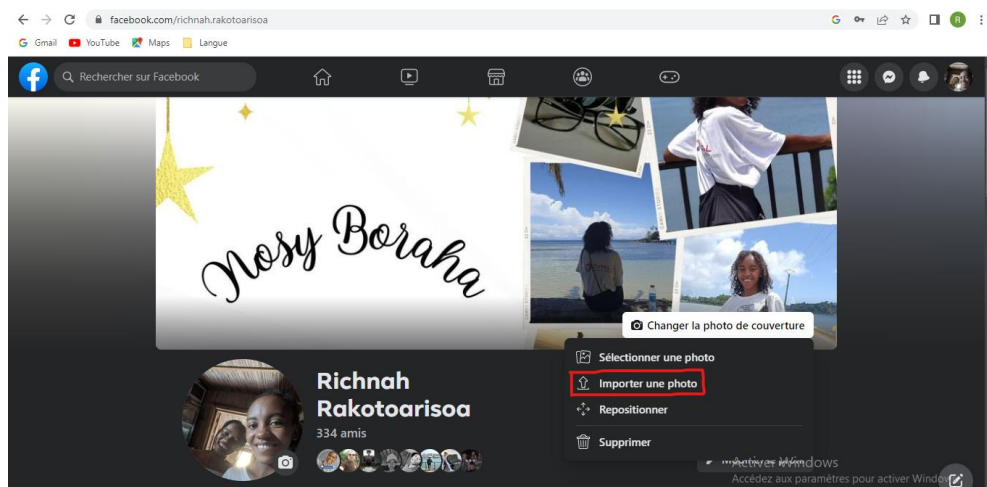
facebook.com/richnah.rakotoarisoa

Gmail YouTube Maps Langue

Rechercher sur Facebook

Nosy Boraha

Changer la photo de couverture

Sélectionner une photo
Importer une photo
Repositionner
Supprimer

Richnah Rakotoarisoa
334 amis

Activer Windows
Accédez aux paramètres pour activer Windows.